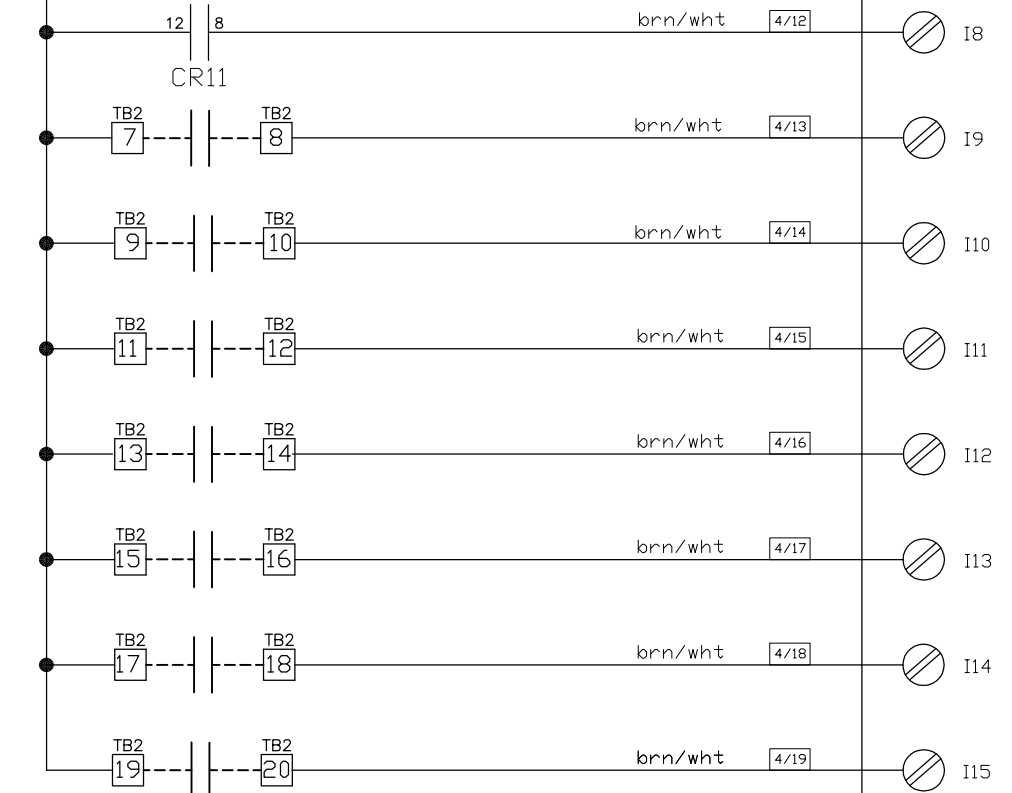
12 8
CR11
brn/wht 4/12 I8

TB2 7 TB2 8 brn/wht 4/13 I9

TB2 9 TB2 10 brn/wht 4/14 I10

TB2 11 TB2 12 brn/wht 4/15 I11

TB2 13 TB2 14 brn/wht 4/16 I12

TB2 15 TB2 16 brn/wht 4/17 I13

TB2 17 TB2 18 brn/wht 4/18 I14

TB2 19 TB2 20 brn/wht 4/19 I15